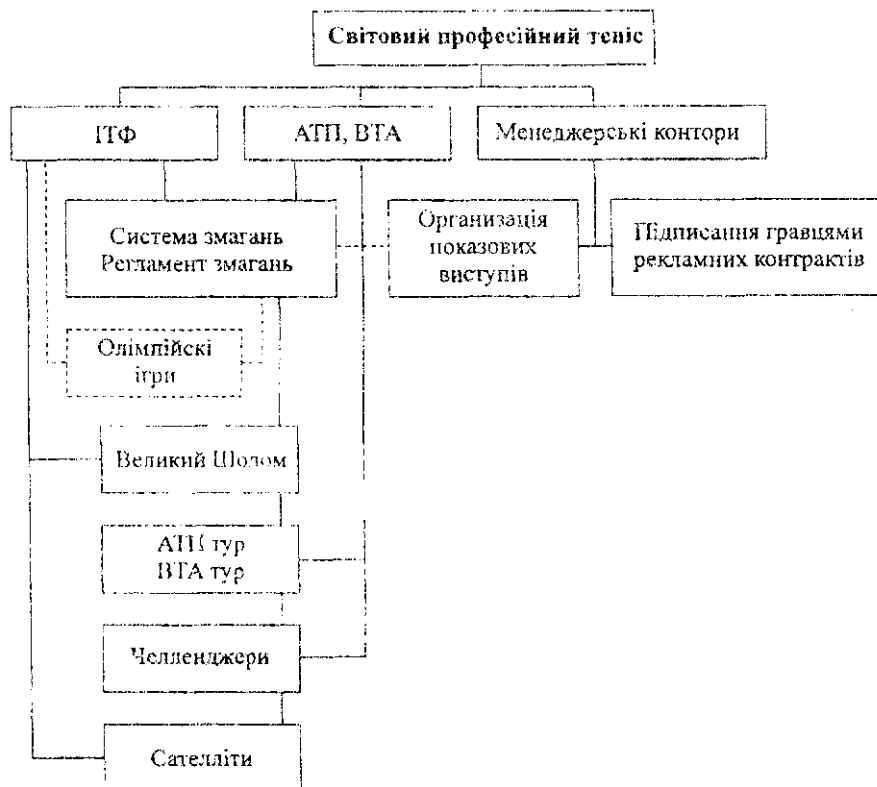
Світовий професійний теніс

ІТФ

АТП, ВТА

Менеджерські контори

Система змагань
Регламент змагань

Организація показових виступів

Підписання гравцями рекламних контрактів

Олімпійські ігри

Великий Шолом

АТП тур
ВТА тур

Челленджери

Сателліти